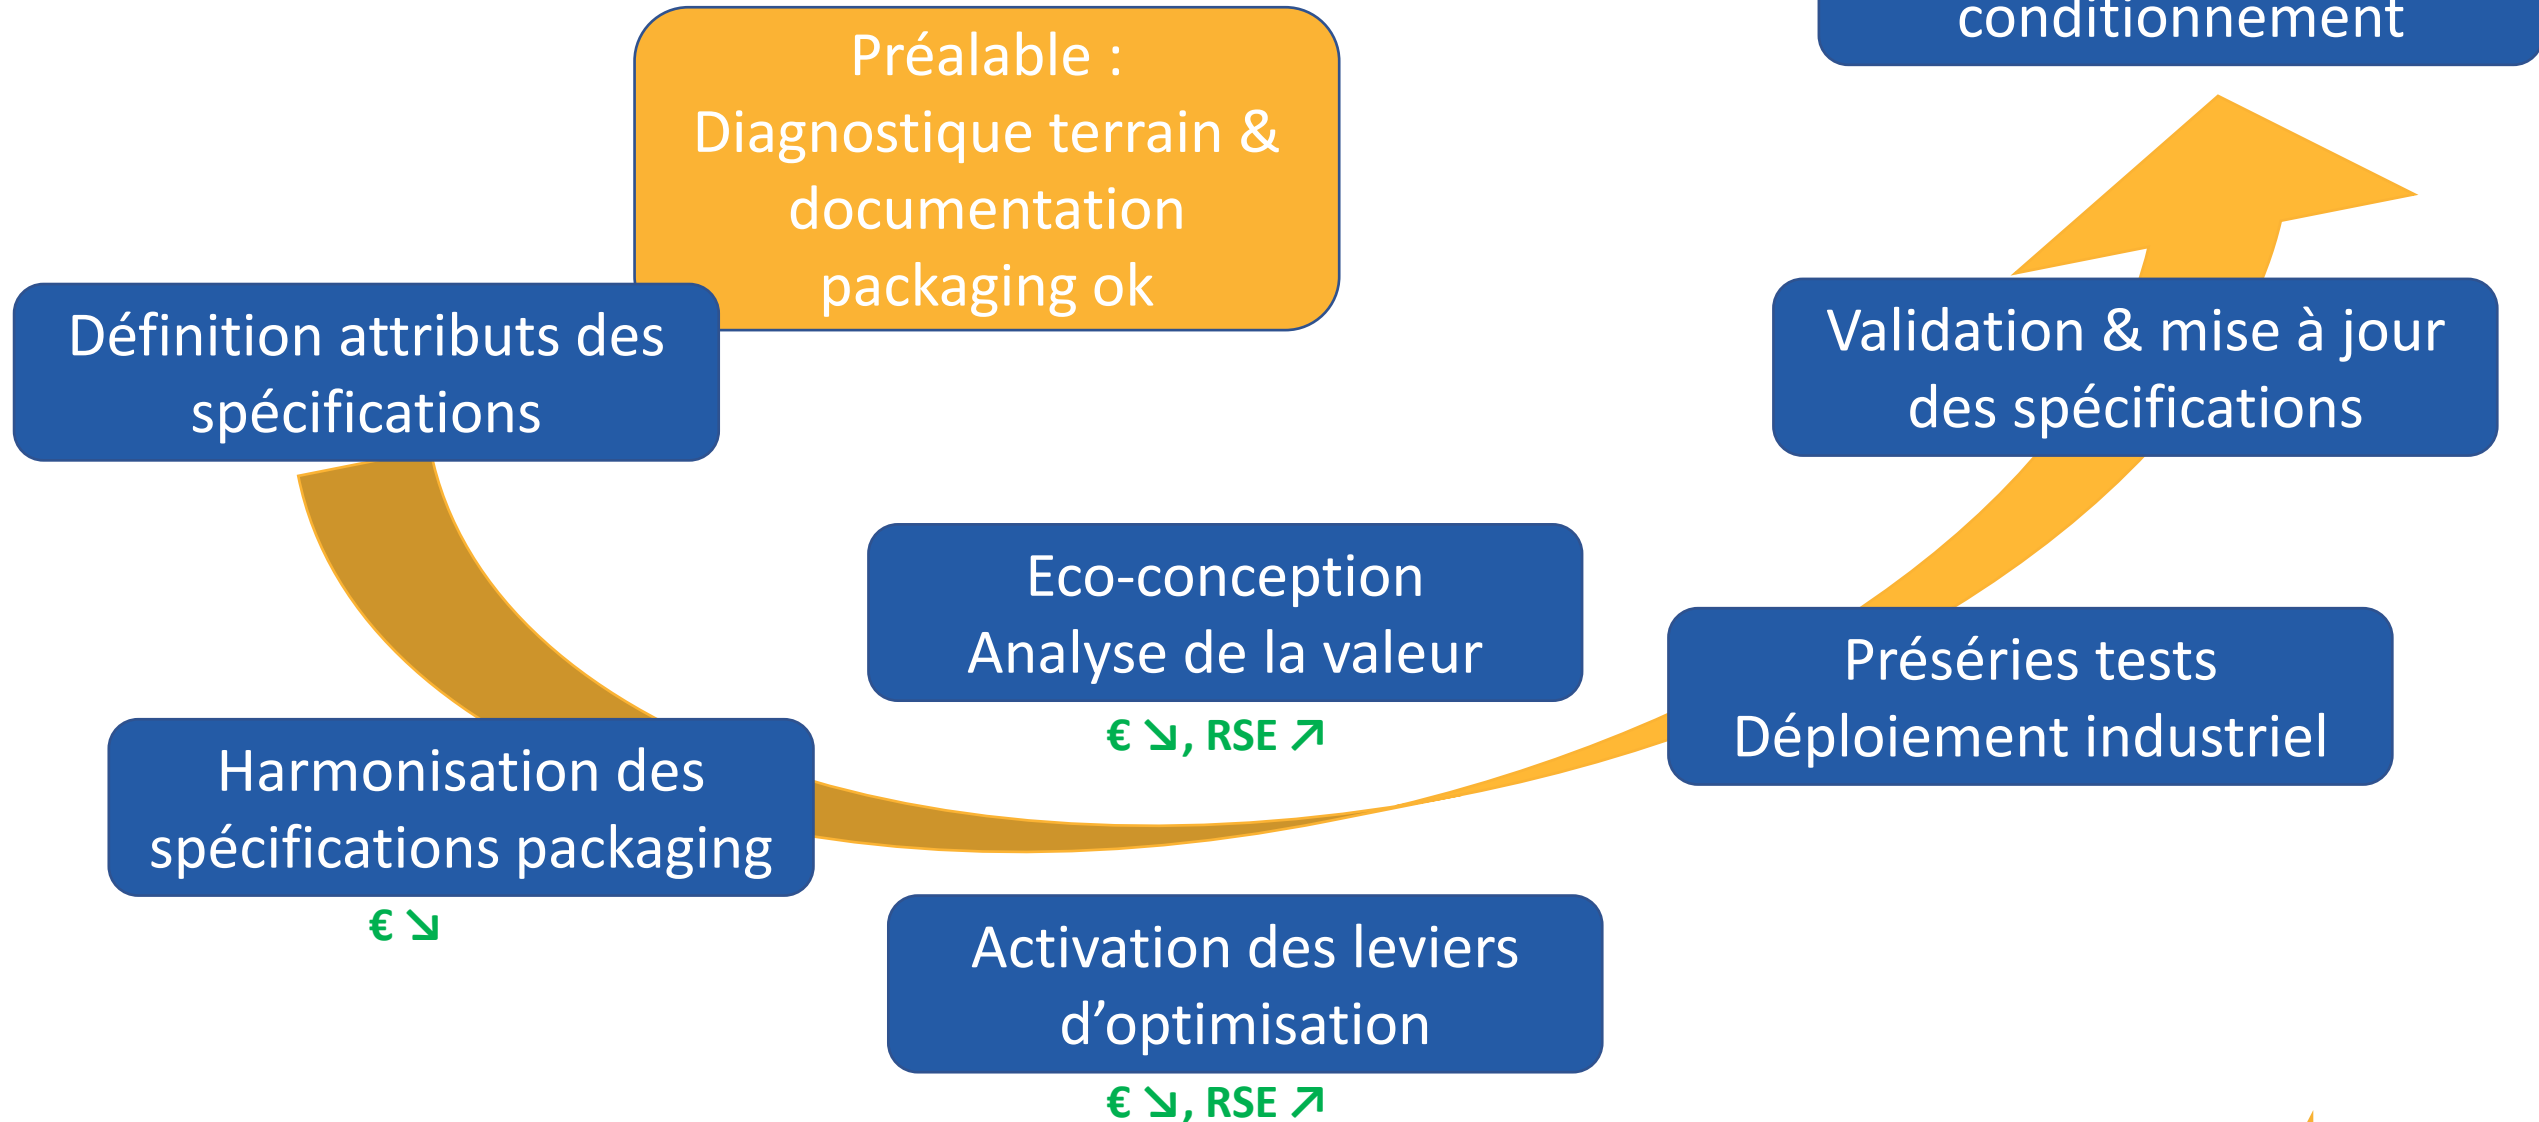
conditionnement

Préalable :
Diagnostique terrain & documentation packaging ok

Définition attributs des spécifications

Validation & mise à jour des spécifications

Eco-conception
Analyse de la valeur

€ ↘, RSE ↗

Préséries tests
Déploiement industriel

Harmonisation des spécifications packaging

€ ↘

Activation des leviers d’optimisation

€ ↘, RSE ↗